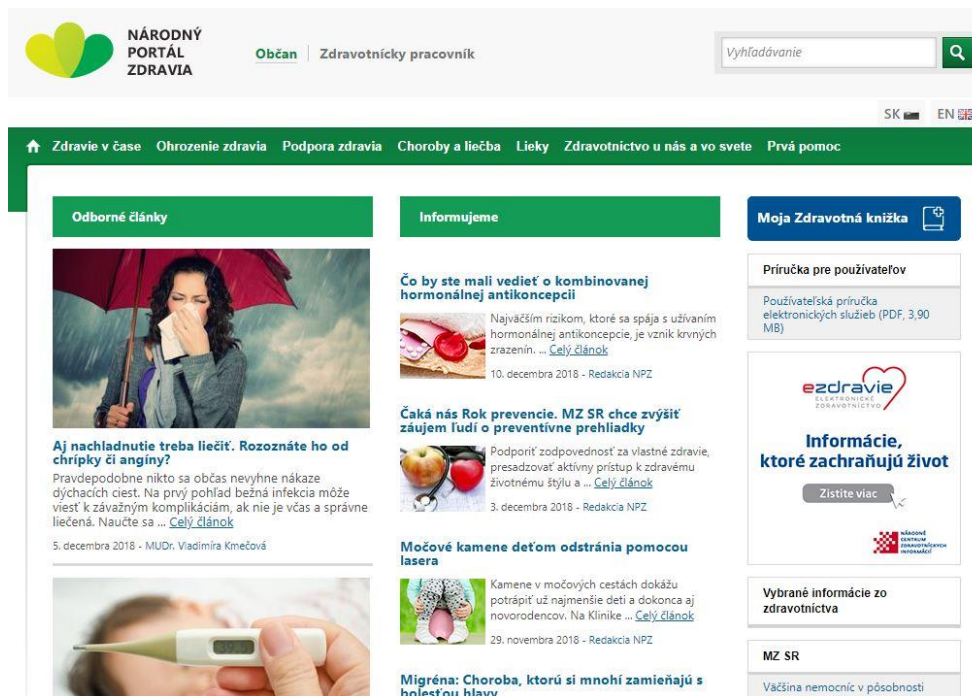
NÁRODNÝ PORTÁL ZDRAVIA

Občan | Zdravotnícky pracovník

Vyhľadávanie

SK EN

Zdravie v čase Ohrozenie zdravia Podpora zdravia Choroby a liečba Lieky Zdravotníctvo u nás a vo svete Prvá pomoc

Odborné články

Aj nachladnutie treba liečiť. Rozoznáte ho od chrípky či angíny?

Pravdepodobne nikto sa občas nevyhne nákaze dýchacích ciest. Na prvý pohľad bežná infekcia môže viesť k závažným komplikáciám, ak nie je včas a správne liečená. Naučte sa ... Celý článok

5. decembra 2018 - MUDr. Vladimíra Kmečová

Informujeme

Čo by ste mali vedieť o kombinovanej hormonálnej antikoncepcii

Najväčším rizikom, ktoré sa spája s užívaním hormonálnej antikoncepcie, je vznik krvných zrazenín. ... Celý článok

10. decembra 2018 - Redakcia NPZ

Čaká nás Rok prevencie. MZ SR chce zvýšiť záujem ľudí o preventívne prehliadky

Podporiť zodpovednosť za vlastné zdravie, presadzovať aktívny prístup k zdravému životnému štýlu a ... Celý článok

3. decembra 2018 - Redakcia NPZ

Močové kamene deťom odstránia pomocou lasera

Kamene v močových cestách dokážu potrápiť už najmenšie deti a dokonca aj novorodencov. Na Klinike ... Celý článok

29. novembra 2018 - Redakcia NPZ

Migréna: Choroba, ktorú si mnohí zamieňajú s bolesťou hlavy

Moja Zdravotná knižka

Príručka pre používateľov

Používateľská príručka elektronických služieb (PDF, 3,90 MB)

ezdravie ELEKTRONICKÉ ZDRAVOTNÍCTVO

Informácie, ktoré zachraňujú život

Zistite viac

NÁRODNÉ CENTRUM ZDRAVOTNÍCKYCH INFORMÁCIÍ

Vybrané informácie zo zdravotníctva

MZ SR

Väčšina nemocníc v pôsobnosti